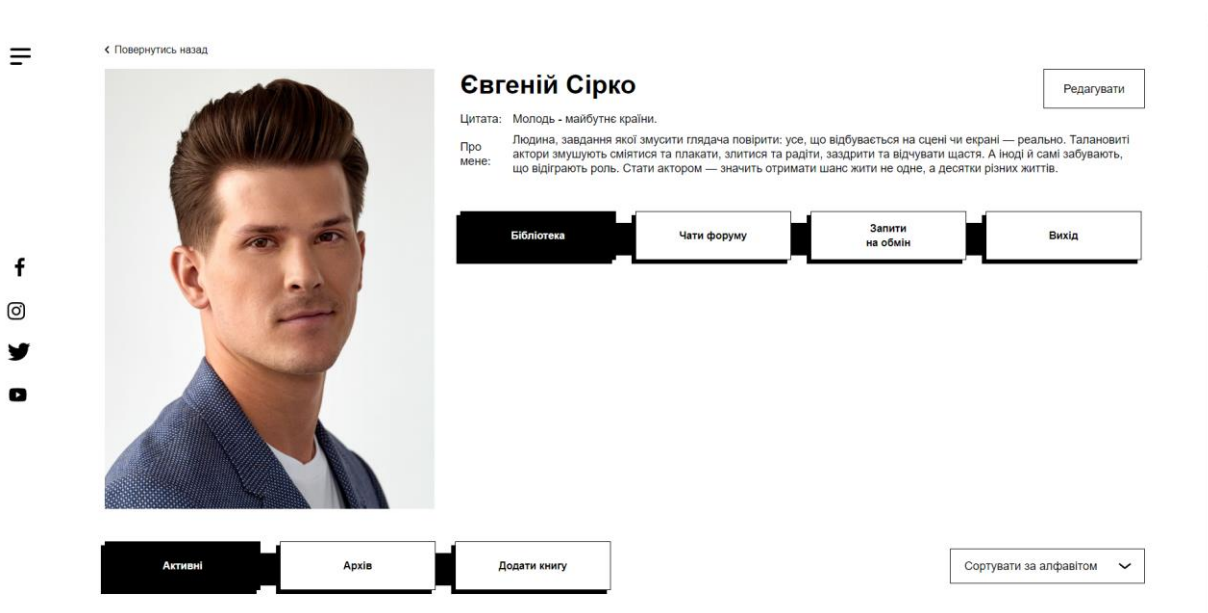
< Повернутись назад

Євгеній Сірко

Редагувати

Цитата: Молодь - майбутнє країни.

Про мене: Людина, завдання якої змусити глядача повірити: усе, що відбувається на сцені чи екрані — реально. Талановиті актори змушують сміятися та плакати, злитися та радіти, заздрити та відчувати щастя. А іноді й самі забувають, що відіграють роль. Стати актором — значить отримати шанс жити не одне, а десятки різних життів.

Бібліотека

Чати форуму

Запити на обмін

Вихід

Активні

Архів

Додати книгу

Сортувати за алфавітом